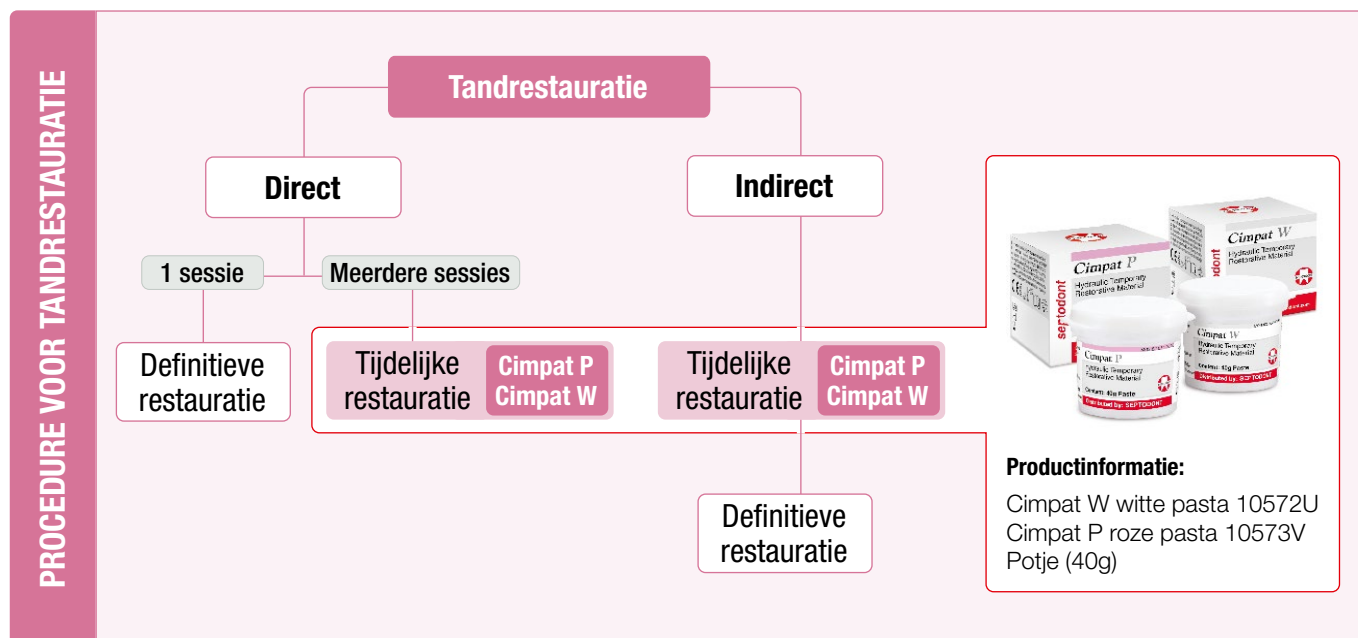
PROCEDURE VOOR TANDRESTAURATIE

Tandrestauratie

Direct

Indirect

1 sessie

Meerdere sessies

Definitieve restauratie

Tijdelijke restauratie

Cimpat P
Cimpat W

Tijdelijke restauratie

Cimpat P
Cimpat W

Definitieve restauratie

Cimpat P
Hydraulic Temporary Restorative Material
septodont

Cimpat W
Hydraulic Temporary Restorative Material

Cimpat P
Hydraulic Temporary Restorative Material
Content: 40g Paste
Distributed by: SEPTODONT

Cimpat W
Hydraulic Temporary Restorative Material
Content: 40g Paste
Distributed by: SEPTODONT

Productinformatie:

Cimpat W witte pasta 10572U
Cimpat P roze pasta 10573V
Potje (40g)